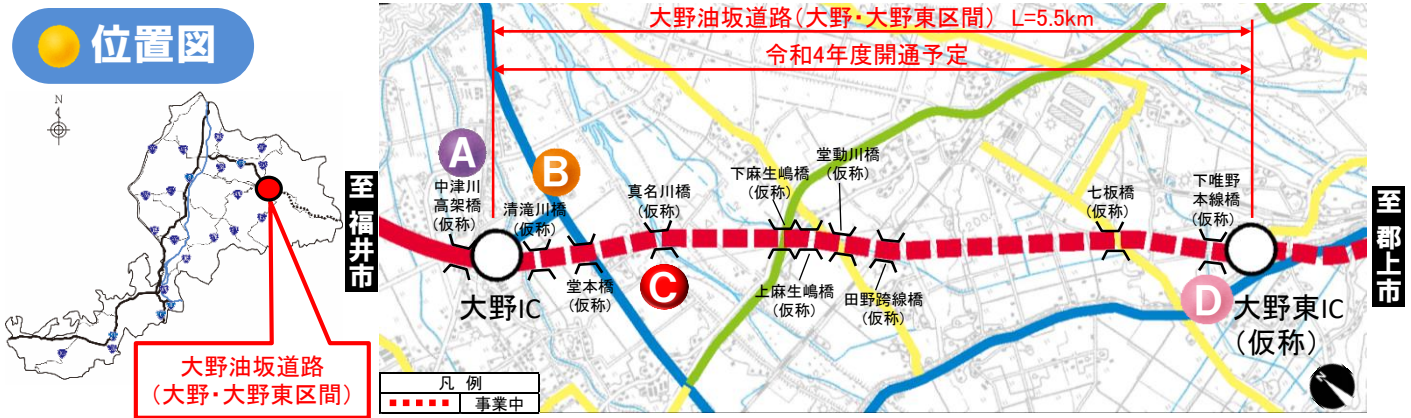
位置図

N

大野油坂道路
（大野・大野東区間）

大野油坂道路（大野・大野東区間） L=5.5km

令和4年度開通予定

至 福井市

A
中津川
高架橋
（仮称）

B
清滝川橋
（仮称）

真名川橋
（仮称）

下麻生嶋橋
（仮称）

堂動川橋
（仮称）

七板橋
（仮称）

下唯野
本線橋
（仮称）

至 郡上市

大野IC

堂本橋
（仮称）

C

上麻生嶋橋
（仮称）

田野跨線橋
（仮称）

D
大野東IC
（仮称）

凡 例
事業中